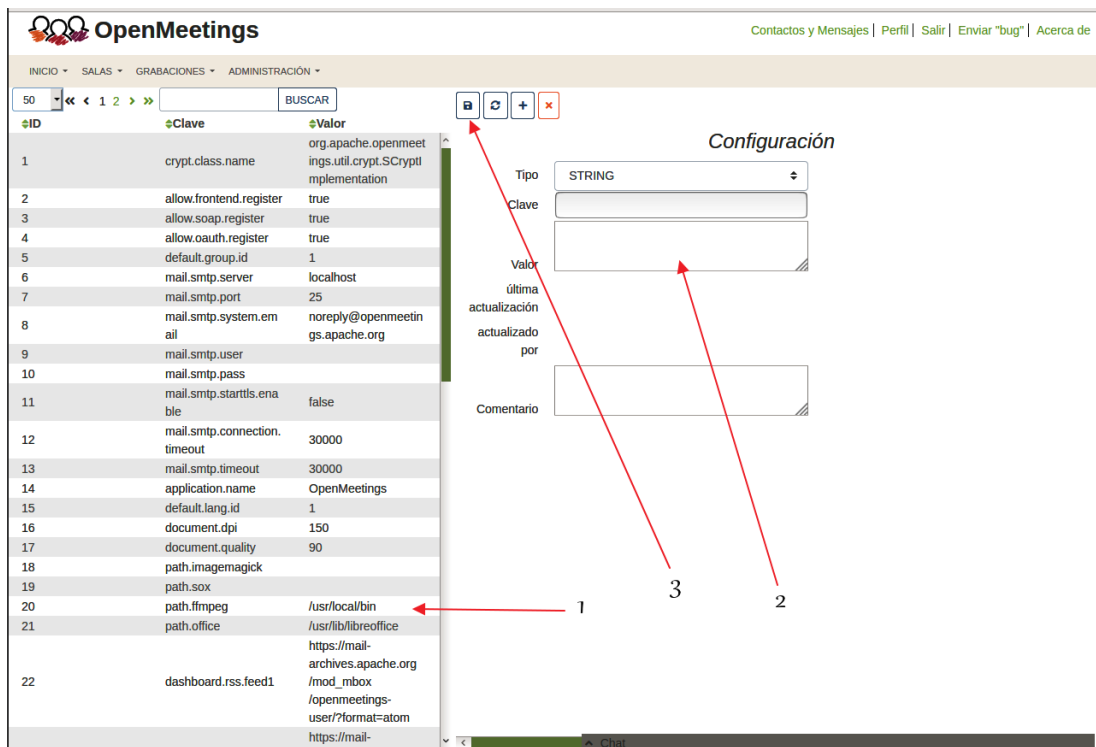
OpenMeetings

Contactos y Mensajes | Perfil | Salir | Enviar "bug" | Acerca de

INICIO ▾ SALAS ▾ GRABACIONES ▾ ADMINISTRACIÓN ▾

50 « ‹ 1 2 › » BUSCAR

| ID | Clave | Valor |
|---|---|---|
| 1 | crypt.class.name | org.apache.openmeetings.util.crypt.SCryptImplementation |
| 2 | allow.frontend.register | true |
| 3 | allow.soap.register | true |
| 4 | allow.oauth.register | true |
| 5 | default.group.id | 1 |
| 6 | mail.smtp.server | localhost |
| 7 | mail.smtp.port | 25 |
| 8 | mail.smtp.system.email | noreply@openmeetings.apache.org |
| 9 | mail.smtp.user | |
| 10 | mail.smtp.pass | |
| 11 | mail.smtp.starttls.enable | false |
| 12 | mail.smtp.connection.timeout | 30000 |
| 13 | mail.smtp.timeout | 30000 |
| 14 | application.name | OpenMeetings |
| 15 | default.lang.id | 1 |
| 16 | document.dpi | 150 |
| 17 | document.quality | 90 |
| 18 | path.imagemagick | |
| 19 | path.sox | |
| 20 | path.ffmpeg | /usr/local/bin |
| 21 | path.office | /usr/lib/libreoffice |
| 22 | dashboard.rss.feed1 | https://mail-archives.apache.org/mod_mbox/openmeetings-user/?format=atom |
| | | https://mail- |

Configuración

Tipo STRING

Clave

Valor

última actualización

actualizado por

Comentario

3 2 1

Chat